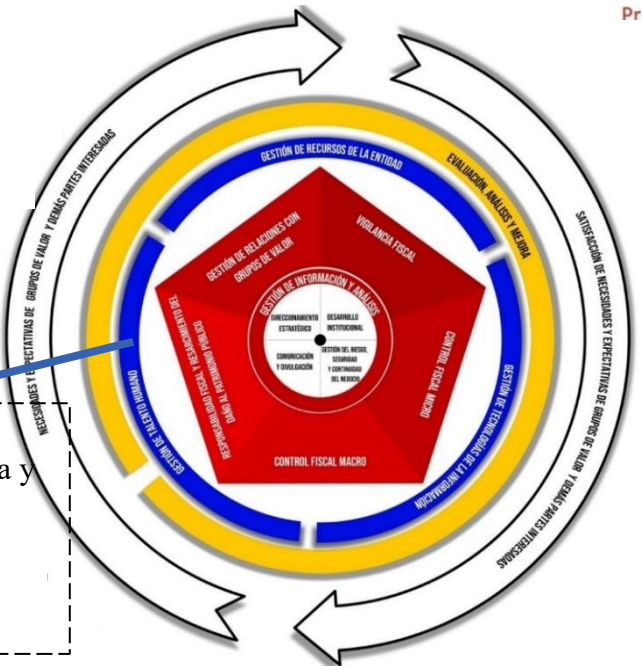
Pr

NECESIDADES Y EXPECTATIVAS DE GRUPOS DE VALOR Y DEMÁS PARTES INTERESADAS

SATISFACCIÓN DE NECESIDADES Y EXPECTATIVAS DE GRUPOS DE VALOR Y DEMÁS PARTES INTERESADAS

EVALUACIÓN, ANÁLISIS Y MEJORA

GESTIÓN DE RECURSOS DE LA ENTIDAD

GESTIÓN DE TECNOLOGÍAS DE LA INFORMACIÓN

GESTIÓN DE TALENTO HUMANO

GESTIÓN DE RELACIONES CON GRUPOS DE VALOR

VIGILANCIA FISCAL

CONTROL FISCAL MICRO

CONTROL FISCAL MACRO

RESPONSABILIDAD FISCAL Y RESARCIMIENTO DEL DAÑO AL PATRIMONIO PÚBLICO

GESTIÓN DE INFORMACIÓN Y ANÁLISIS

DIRECCIONAMIENTO ESTRATÉGICO

DESARROLLO INSTITUCIONAL

COMUNICACIÓN Y DIVULGACIÓN

GESTIÓN DEL RIESGO, SEGURIDAD Y CONTINUIDAD DEL NEGOCIO

a y